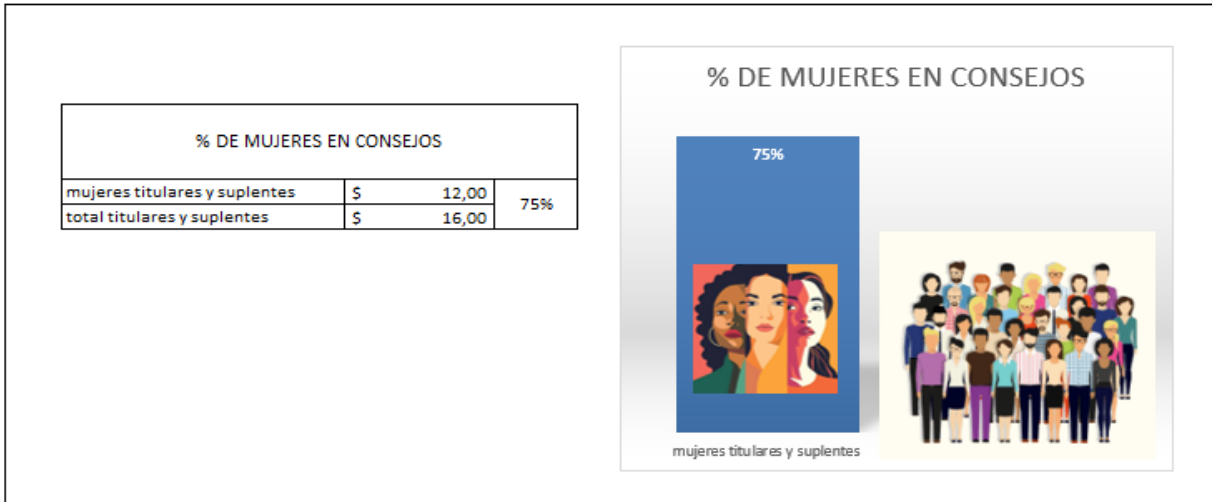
| % DE MUJERES EN CONSEJOS | | | |
|---|---|---|---|
| mujeres titulares y suplentes | $ | 12,00 | 75% |
| total titulares y suplentes | $ | 16,00 | |

% DE MUJERES EN CONSEJOS

75%

mujeres titulares y suplentes